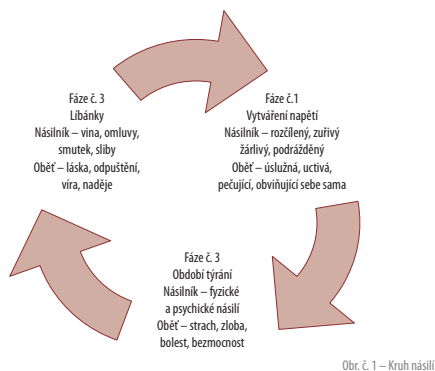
Fáze č. 3
Líbánky
Násilník – vina, omluvy, smutek, sliby
Oběť – láska, odpuštění, víra, naděje

Fáze č.1
Vytváření napětí
Násilník – rozčílený, zuřivý žárlivý, podrážděný
Oběť – úslužná, uctivá, pečující, obviňující sebe sama

Fáze č. 3
Období týrání
Násilník – fyzické a psychické násilí
Oběť – strach, zloba, bolest, bezmocnost

Obr. č. 1 – Kruh násilí